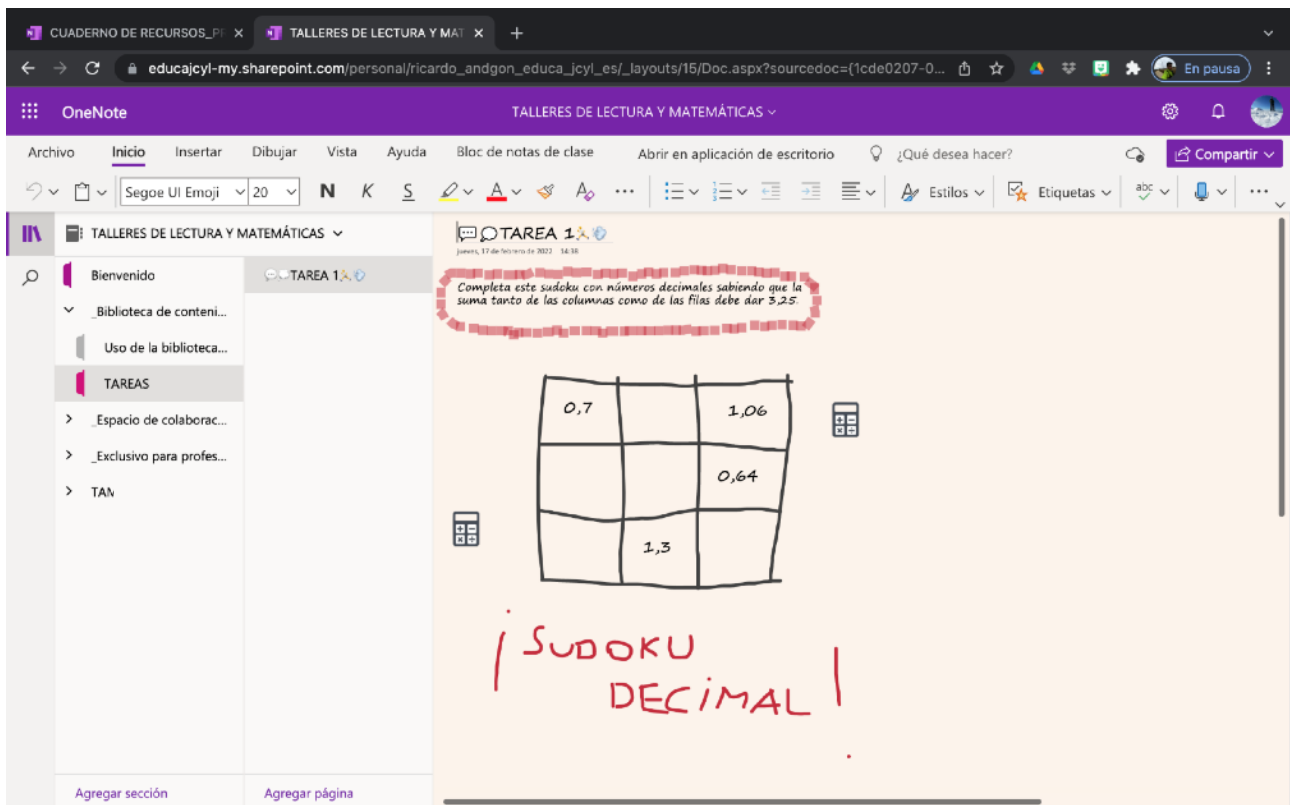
CUADERNO DE RECURSOS_PR ×
TALLERES DE LECTURA Y MAT ×
+

educajcyl-my.sharepoint.com/personal/ricardo_andgon_educa_jcyl_es/_layouts/15/Doc.aspx?sourcedoc={1cde0207-0...
En pausa

OneNote
TALLERES DE LECTURA Y MATEMÁTICAS

Archivo Inicio Insertar Dibujar Vista Ayuda Bloc de notas de clase Abrir en aplicación de escritorio ¿Qué desea hacer? Compartir

Segoe UI Emoji 20 N K S Estilos Etiquetas

TALLERES DE LECTURA Y MATEMÁTICAS

Bienvenido
_Biblioteca de conteni...
Uso de la biblioteca...
TAREAS
_Espacio de colaborac...
_Exclusivo para profes...
TAN

TAREA 1

Agregar sección
Agregar página

TAREA 1
jueves, 17 de febrero de 2022 14:16

Completa este sudoku con números decimales sabiendo que la suma tanto de las columnas como de las filas debe dar 3,25.

| 0,7 | | 1,06 |
|---|---|---|
| | | 0,64 |
| | 1,3 | |

¡SUDOKU DECIMAL!